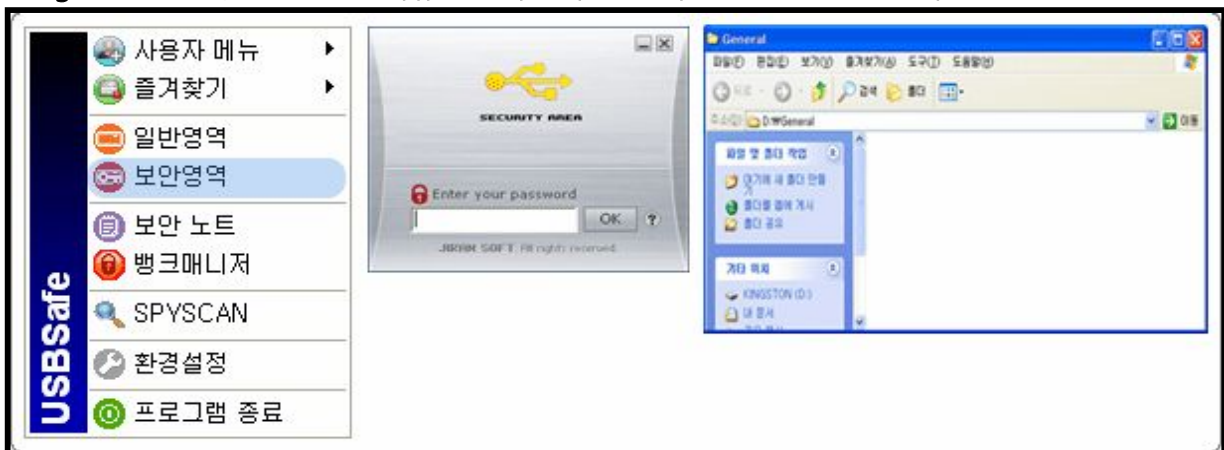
USBSafe
사용자 메뉴
즐겨찾기
일반영역
보안영역
보안 노트
뱅크매니저
SPYSCAN
환경설정
프로그램 종료

SECURITY AREA
Enter your password
OK ?
JIRAN SOFT All rights reserved

General
파일(F) 편집(E) 보기(V) 즐겨찾기(A) 도구(T) 도움말(H)
뒤로 검색 폴더
주소(D) D:\General
이동
파일 및 폴더 작업
이 위치에 새 폴더 만들기
웹에 이 폴더 게시
이 폴더 공유
기타 위치
KINGSTON (D:)
내 문서
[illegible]